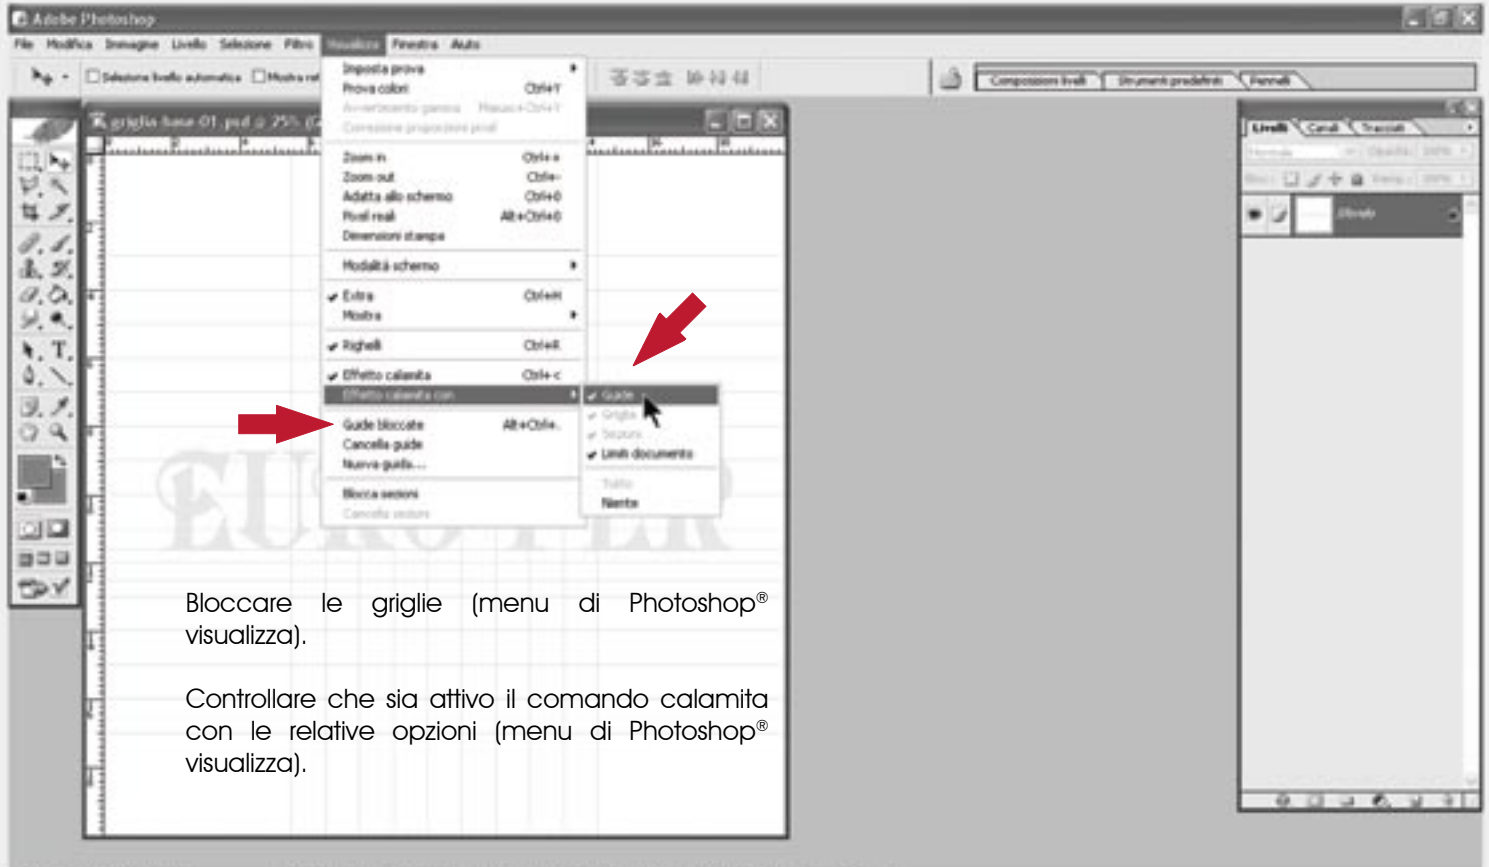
Adobe Photoshop

File Modifica Immagine Livello Selezione Filtro Visualizza Finestra Aiuto

Selezione livello automatica Mostra rett

Composizioni livelli Strumenti predefiniti Pennelli

griglia base 01.psd @ 25%

Imposta prova
Prova colori Ctrl+Y
Avvertimento gamma Maiusc+Ctrl+Y
Correzione proporzioni pixel

Zoom in Ctrl++
Zoom out Ctrl+-
Adatta allo schermo Ctrl+0
Pixel reali Alt+Ctrl+0
Dimensioni stampa

Modalità schermo

Extra Ctrl+H
Mostra

Righelli Ctrl+R

Effetto calamita Ctrl+<
Effetto calamita con

Guide bloccate Alt+Ctrl+.
Cancella guide
Nuova guida...

Blocca sezioni
Cancella sezioni

Guide
Griglia
Sezioni
Limiti documento

Tutto
Niente

Livelli Canali Tracciati

Sfondo

Bloccare le griglie (menu di Photoshop® visualizza).

Controllare che sia attivo il comando calamita con le relative opzioni (menu di Photoshop® visualizza).